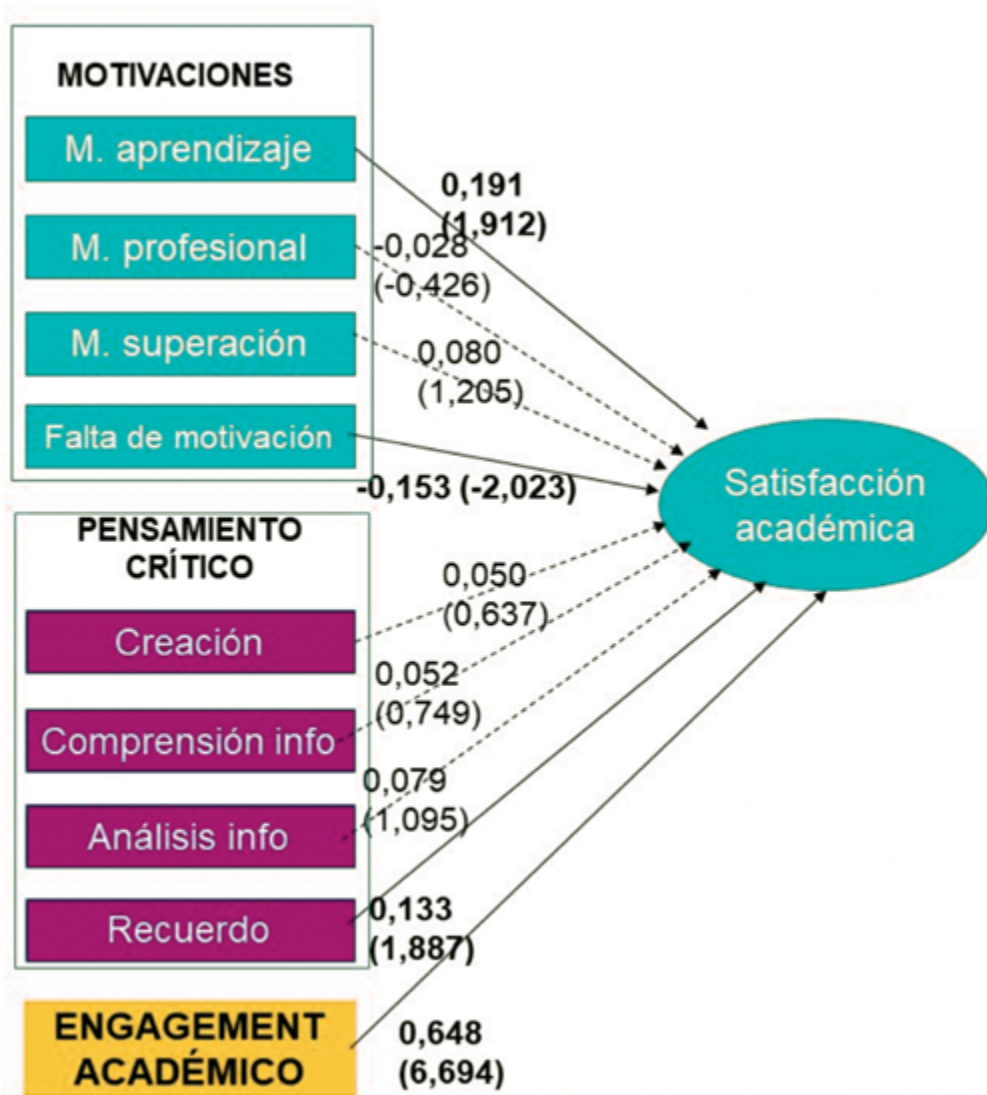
MOTIVACIONES

M. aprendizaje

0,191
(1,912)

M. profesional

-0,028
(-0,426)

M. superación

0,080
(1,205)

Falta de motivación

-0,153 (-2,023)

Satisfacción académica

PENSAMIENTO CRÍTICO

0,050
(0,637)

Creación

0,052
(0,749)

Comprensión info

0,079
(1,095)

Análisis info

Recuerdo

0,133
(1,887)

ENGAGEMENT ACADÉMICO

0,648
(6,694)